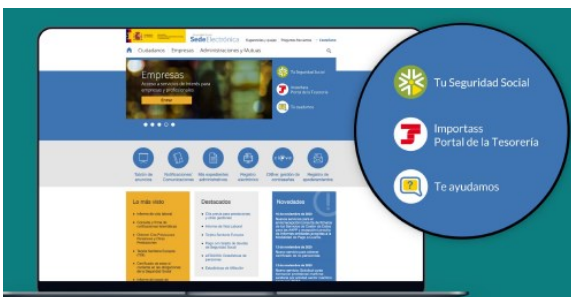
Sede Electrónica

Ciudadanos Empresas Administraciones y Mutuas

Empresas

Tu Seguridad Social

Importass Portal de la Tesorería

Te ayudamos

Lo más visto

Destacados

Novedades

Tu Seguridad Social

Importass
Portal de la Tesorería

Te ayudamos